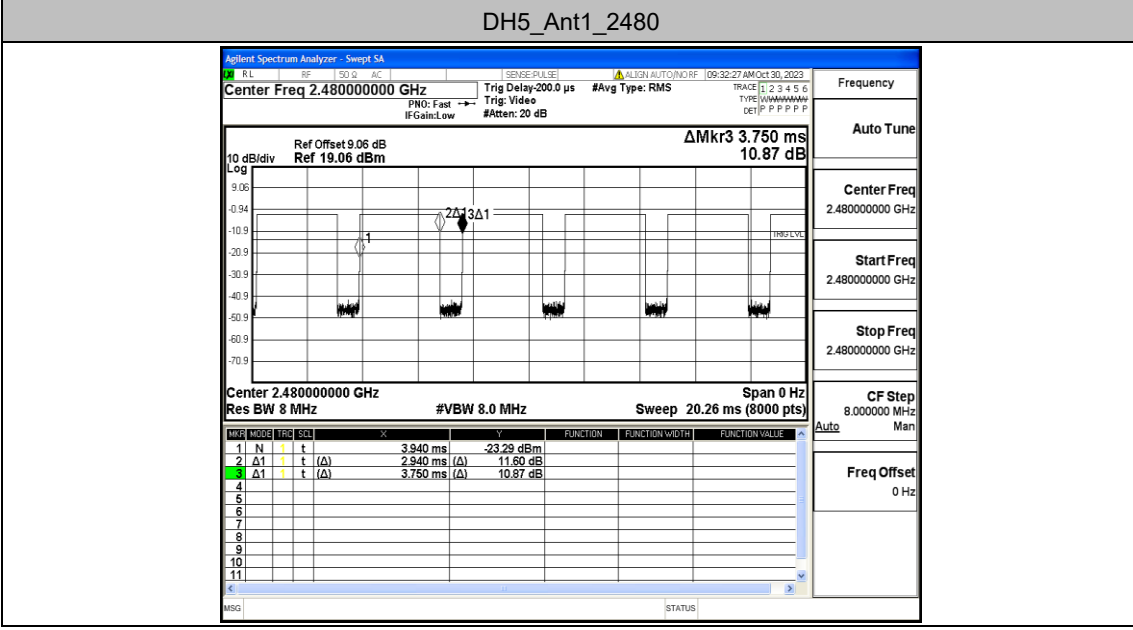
DH5_Ant1_2480

Agilent Spectrum Analyzer - Swept SA
RL RF 50 Ω AC SENSE:PULSE ALIGN AUTO/NO RF 09:32:27 AM Oct 30, 2023
Center Freq 2.480000000 GHz
PNO: Fast
IFGain:Low
Trig Delay-200.0 µs
Trig: Video
#Atten: 20 dB
#Avg Type: RMS
TRACE 1 2 3 4 5 6
TYPE WWWWWW
DET P P P P P P

Ref Offset 9.06 dB
10 dB/div Ref 19.06 dBm
Log
ΔMkr3 3.750 ms
10.87 dB

9.06
-0.94
-10.9
-20.9
-30.9
-40.9
-50.9
-60.9
-70.9

2Δ13Δ1
1
TRIG LVL

Center 2.480000000 GHz
Res BW 8 MHz
#VBW 8.0 MHz
Span 0 Hz
Sweep 20.26 ms (8000 pts)

| MKR | MODE | TRC | SCL | X | | Y | FUNCTION | FUNCTION WIDTH | FUNCTION VALUE |
|---|---|---|---|---|---|---|---|---|---|
| 1 | N | 1 | t | | 3.940 ms | -23.29 dBm | | | |
| 2 | Δ1 | 1 | t | (Δ) | 2.940 ms | (Δ) 11.60 dB | | | |
| 3 | Δ1 | 1 | t | (Δ) | 3.750 ms | (Δ) 10.87 dB | | | |
| 4 | | | | | | | | | |
| 5 | | | | | | | | | |
| 6 | | | | | | | | | |
| 7 | | | | | | | | | |
| 8 | | | | | | | | | |
| 9 | | | | | | | | | |
| 10 | | | | | | | | | |
| 11 | | | | | | | | | |

MSG
STATUS

Frequency
Auto Tune
Center Freq
2.480000000 GHz
Start Freq
2.480000000 GHz
Stop Freq
2.480000000 GHz
CF Step
8.000000 MHz
Auto Man
Freq Offset
0 Hz